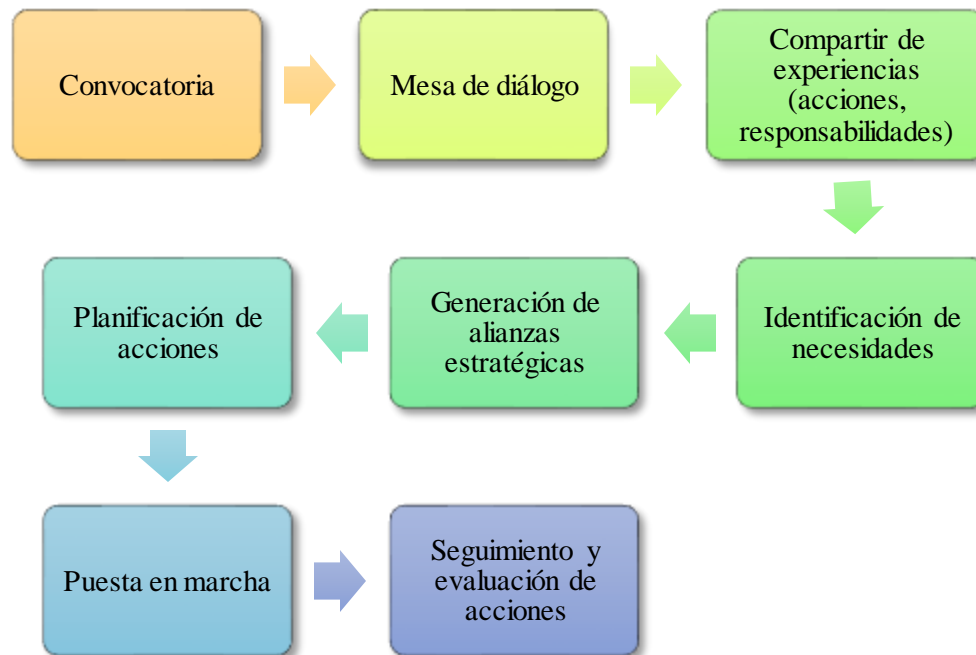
Convocatoria

Mesa de diálogo

Compartir de experiencias (acciones, responsabilidades)

Identificación de necesidades

Generación de alianzas estratégicas

Planificación de acciones

Puesta en marcha

Seguimiento y evaluación de acciones